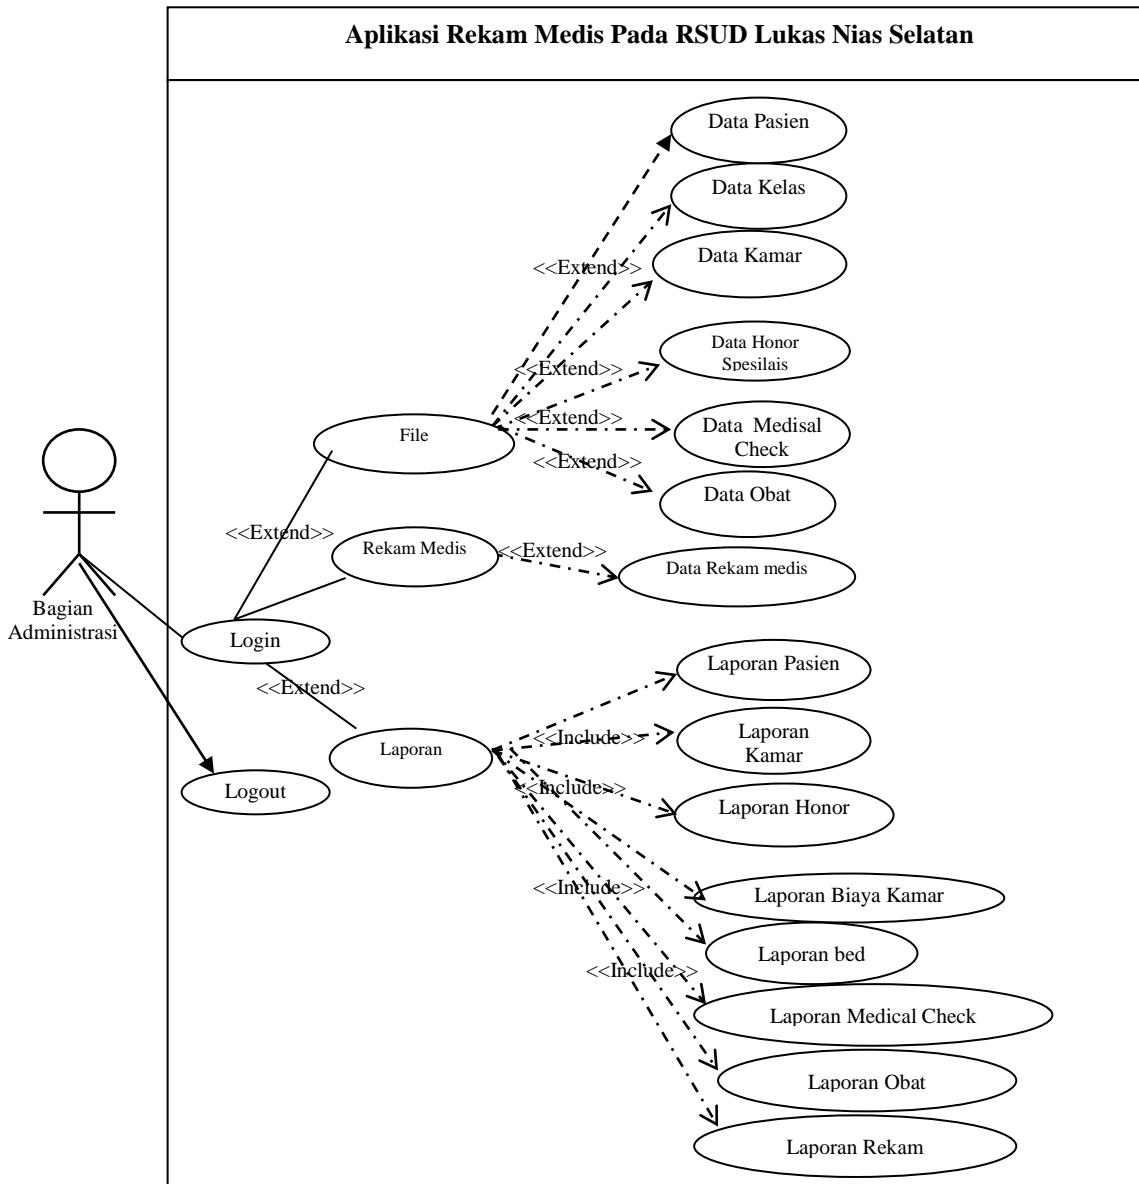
Aplikasi Rekam Medis Pada RSUD Lukas Nias Selatan

Data Pasien

Data Kelas

<<Extend>>

Data Kamar

<<Extend>>

Data Honor Spesilais

<<Extend>>

Data Medisal Check

<<Extend>>

Data Obat

File

Bagian Administrasi

<<Extend>>

Rekam Medis

<<Extend>>

Data Rekam medis

Login

<<Extend>>

Laporan Pasien

Laporan

<<Include>>

Laporan Kamar

Logout

<<Include>>

Laporan Honor

<<Include>>

Laporan Biaya Kamar

Laporan bed

<<Include>>

Laporan Medical Check

Laporan Obat

Laporan Rekam